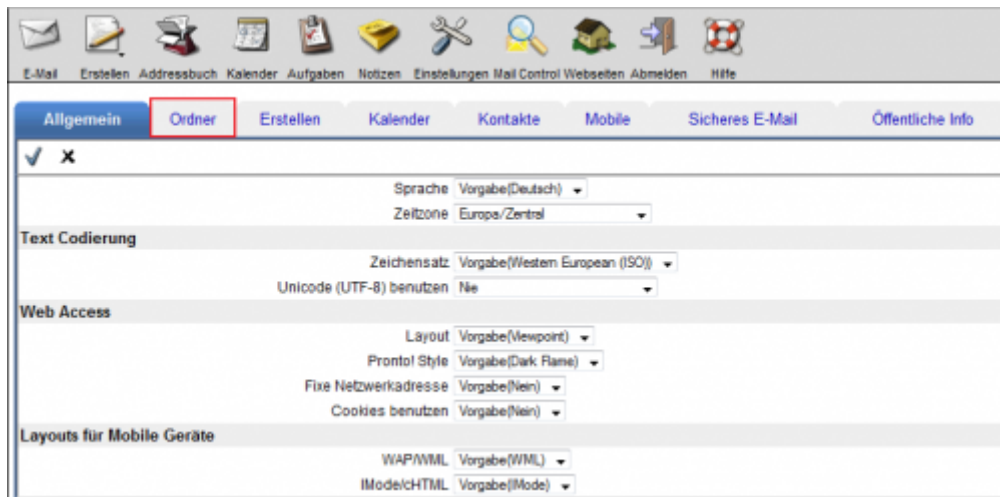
E-Mail Erstellen Addressbuch Kalender Aufgaben Notizen Einstellungen Mail Control Webseiten Abmelden Hilfe

Allgemein | Ordner | Erstellen | Kalender | Kontakte | Mobile | Sicheres E-Mail | Öffentliche Info

✓ ✗

Sprache Vorgabe(Deutsch)
Zeitzone Europa/Zentral

Text Codierung
Zeichensatz Vorgabe(Western European (ISO))
Unicode (UTF-8) benutzen Nie

Web Access
Layout Vorgabe(Viewpoint)
Pronto! Style Vorgabe(Dark Flame)
Fixe Netzwerkadresse Vorgabe(Nein)
Cookies benutzen Vorgabe(Nein)

Layouts für Mobile Geräte
WAP/WML Vorgabe(WML)
IMode/cHTML Vorgabe(IMode)